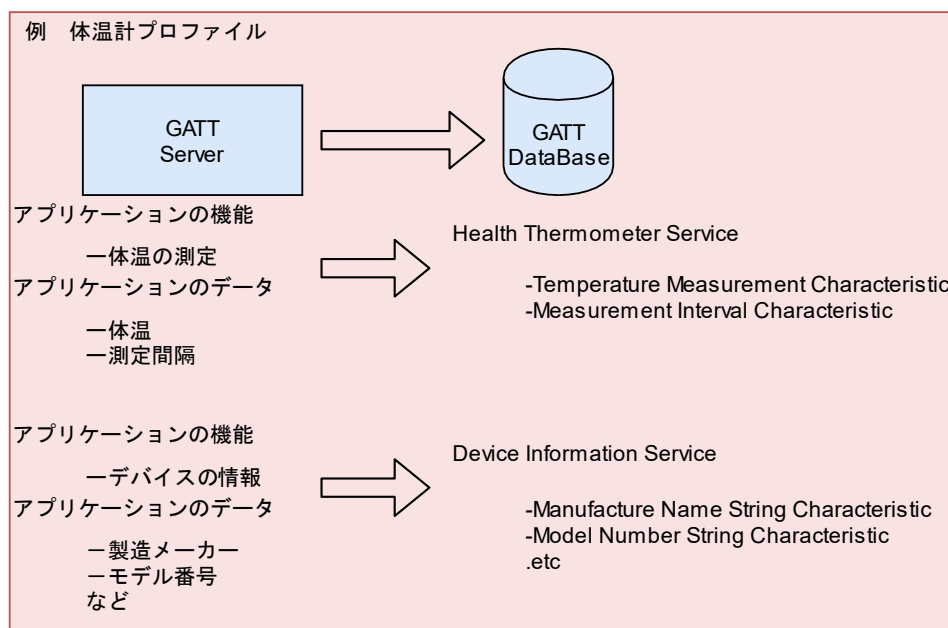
例　体温計プロファイル

GATT Server

GATT DataBase

アプリケーションの機能
ー体温の測定
アプリケーションのデータ
ー体温
ー測定間隔

Health Thermometer Service
-Temperature Measurement Characteristic
-Measurement Interval Characteristic

アプリケーションの機能
ーデバイスの情報
アプリケーションのデータ
ー製造メーカー
ーモデル番号
など

Device Information Service
-Manufacture Name String Characteristic
-Model Number String Characteristic
.etc